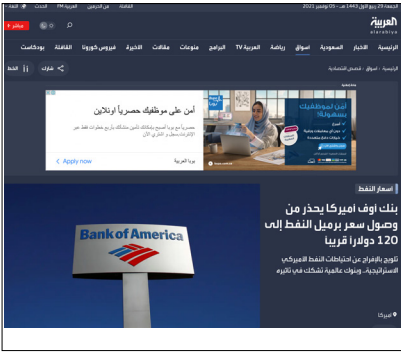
الجمعة 29 ربيع الأول 1443 هـ - 05 نوفمبر 2021 | الثقافة | من الدراسات | العربية FM | الحدث | اللغة

العربية
alarabiya

مباشر

الرئيسية | الأخبار | السعودية | أسواق | رياضة | العربية TV | البرامج | منوعات | مقالات | الأخيرة | فيروس كورونا | الثقافة | بودكاست

الرئيسية | أسواق | قصص النفط

شارك | الخط

أمن على موظفيك حصرياً أونلاين

أمن لموظفيك بسهولة!

Apply now

أسعار النفط

بنك أوف أميركا يحذر من وصول سعر برميل النفط إلى 120 دولارا قريبا

تلويح بالإفراج عن احتياطات النفط الأميركي الاستراتيجية.. وبنوك عالمية تشكك في تأثيره

Bank of America

أميركا